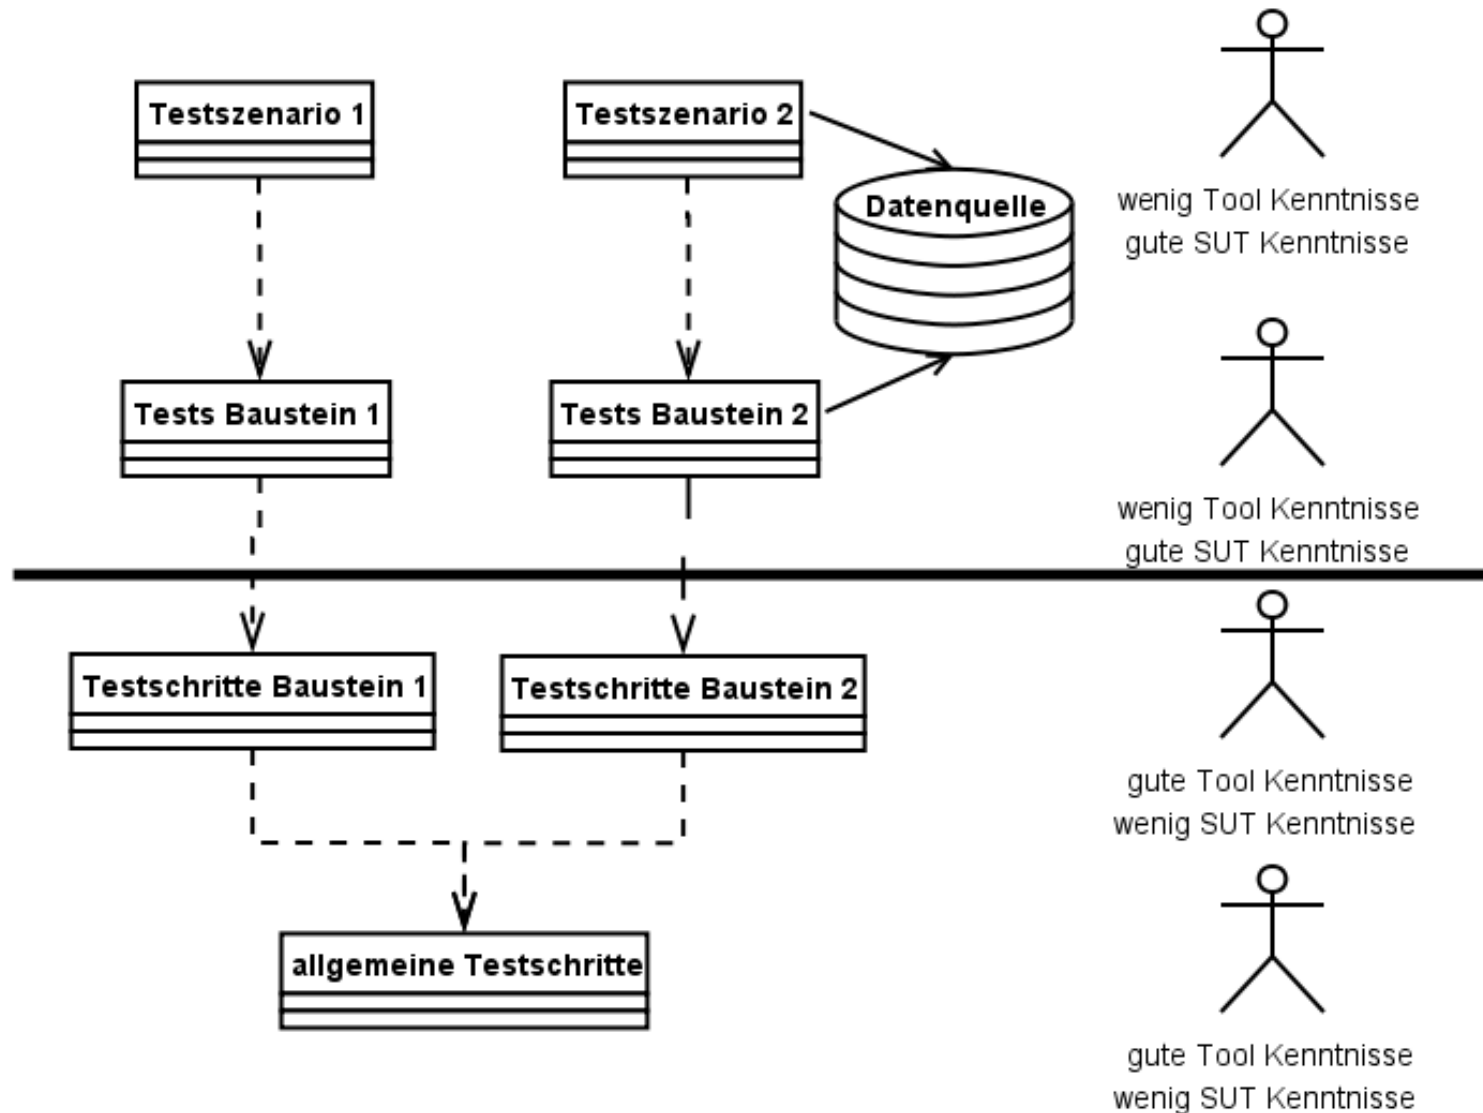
Testszenario 1

Testszenario 2

Datenquelle

wenig Tool Kenntnisse
gute SUT Kenntnisse

Tests Baustein 1

Tests Baustein 2

wenig Tool Kenntnisse
gute SUT Kenntnisse

Testschritte Baustein 1

Testschritte Baustein 2

gute Tool Kenntnisse
wenig SUT Kenntnisse

allgemeine Testschritte

gute Tool Kenntnisse
wenig SUT Kenntnisse